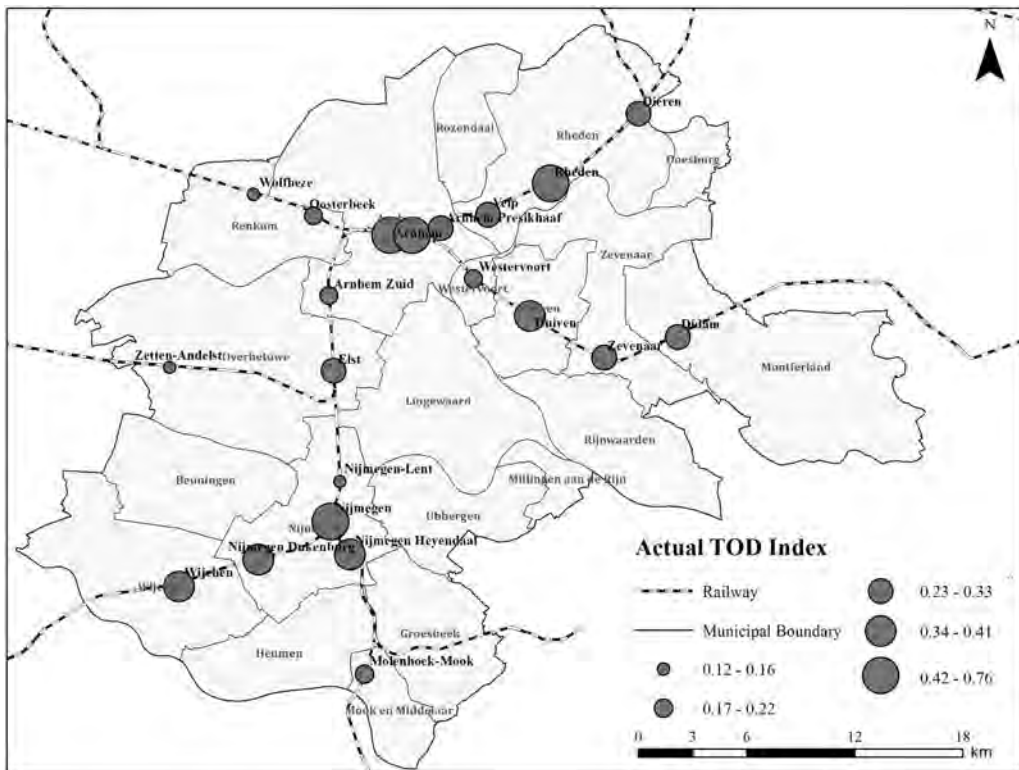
N

Dieren
Rozendaal
Rheden
Doesburg
Rheden
Wolfheze
Velp
Oosterbeek
Arnhem Presikhaaf
Renkum
Arnhem
Zevenaar
Westervoort
Arnhem Zuid
Westervoort
Duiven
Didam
Zevenaar
Zetten-Andelst
Overbetuwe
Elst
Montferland
Lingewaard
Rijnwaarden
Beuningen
Nijmegen-Lent
Millingen aan de Rijn
Nijmegen
Ubbergen
Nijmegen Dukenburg
Nijmegen Heyendaal
Wijchen
Groesbeek
Heumen
Molenhoek-Mook
Mook en Middelaar

Actual TOD Index
Railway
Municipal Boundary
0.12 - 0.16
0.17 - 0.22
0.23 - 0.33
0.34 - 0.41
0.42 - 0.76

0 3 6 12 18 km